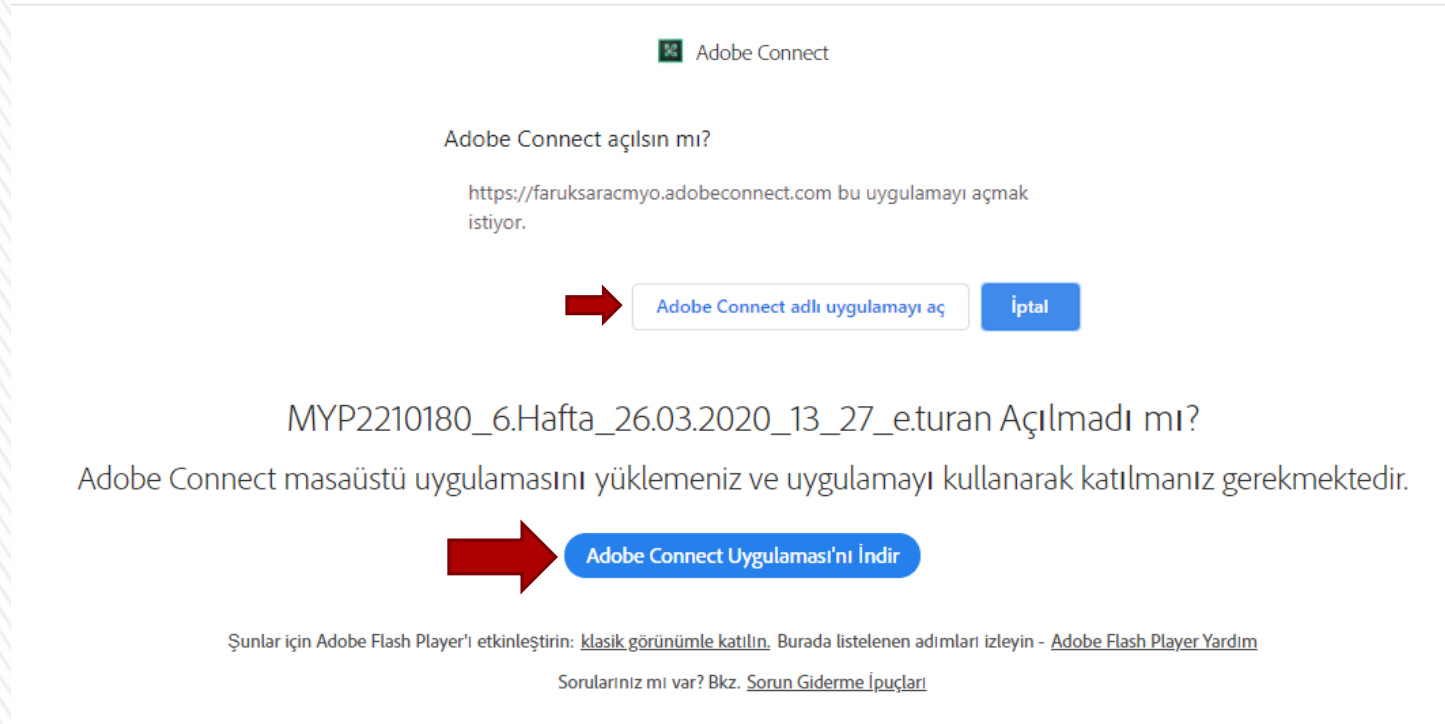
Adobe Connect

Adobe Connect açılsın mı?

https://faruksaracmyo.adobeconnect.com bu uygulamayı açmak istiyor.

Adobe Connect adlı uygulamayı aç

İptal

MYP2210180_6.Hafta_26.03.2020_13_27_e.turan Açılmadı mı?

Adobe Connect masaüstü uygulamasını yüklemeniz ve uygulamayı kullanarak katılmanız gerekmektedir.

Adobe Connect Uygulaması'nı İndir

Şunlar için Adobe Flash Player'ı etkinleştirin: klasik görünümle katılın. Burada listelenen adımları izleyin - Adobe Flash Player Yardım

Sorularınız mı var? Bkz. Sorun Giderme İpuçları